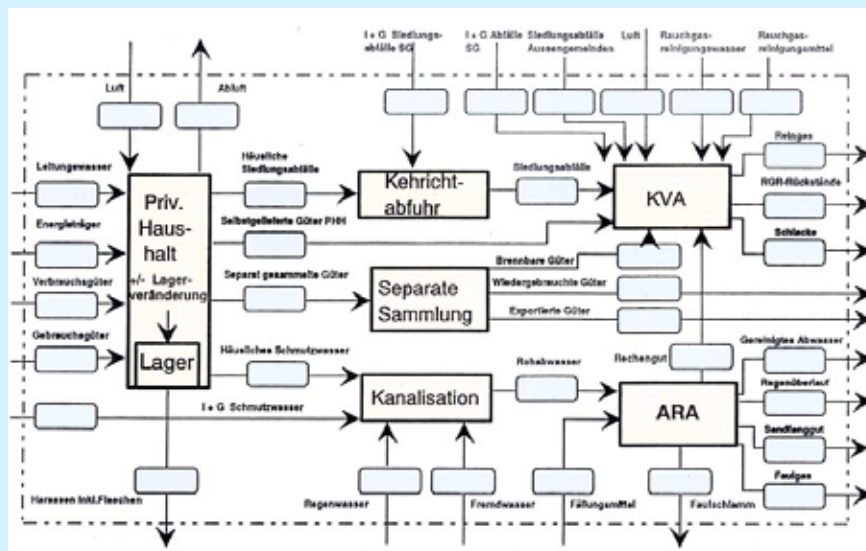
I + G Siedlungsabfälle SG

I + G Abfälle SG

Siedlungsabfälle Aussengemeinden

Luft

Rauchgasreinigungswasser

Rauchgasreinigungsmittel

Luft

Abluft

Leitungswasser

Energieträger

Verbrauchsgüter

Gebrauchsgüter

Priv. Haushalt

+/- Lagerveränderung

Lager

Häusliche Siedlungsabfälle

Selbstgelieferte Güter PHH

Separat gesammelte Güter

Häusliches Schmutzwasser

I + G Schmutzwasser

Kehrichtabfuhr

Siedlungsabfälle

KVA

Reingas

RGR-Rückstände

Schlacke

Brennbare Güter

Separate Sammlung

Wiedergebrauchte Güter

Exportierte Güter

Rechengut

Rohabwasser

Kanalisation

ARA

Gereinigtes Abwasser

Regenüberlauf

Sandfanggut

Faulgas

Faulschlamm

Fällungsmittel

Fremdwasser

Regenwasser

Harnessen inkl. Flaschen